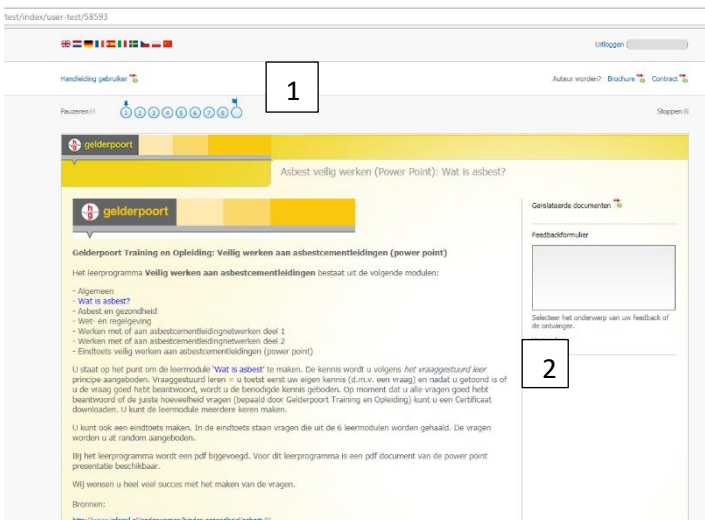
test/index/user-test/58593

Uitloggen (

Handleiding gebruiker

1

Auteur worden? Brochure Contract

Pauzeren

1 2 3 4 5 6 7 8

Stoppen

gelderpoort

Asbest veilig werken (Power Point): Wat is asbest?

gelderpoort

Gelderpoort Training en Opleiding: Veilig werken aan asbestcementleidingen (power point)

Het leerprogramma **Veilig werken aan asbestcementleidingen** bestaat uit de volgende modulen:

- Algemeen
- Wat is asbest?
- Asbest en gezondheid
- Wet- en regelgeving
- Werken met of aan asbestcementleidingnetwerken deel 1
- Werken met of aan asbestcementleidingnetwerken deel 2
- Eindtoets veilig werken aan asbestcementleidingen (power point)

U staat op het punt om de leermodule 'Wat is asbest' te maken. De kennis wordt u volgens *het vraaggestuurd leer* principe aangeboden. Vraaggestuurd leren = u toetst eerst uw eigen kennis (d.m.v. een vraag) en nadat u getoond is of u de vraag goed hebt beantwoord, wordt u de benodigde kennis geboden. Op moment dat u alle vragen goed hebt beantwoord of de juiste hoeveelheid vragen (bepaald door Gelderpoort Training en Opleiding) kunt u een Certificaat downloaden. U kunt de leermodule meerdere keren maken.

U kunt ook een eindtoets maken. In de eindtoets staan vragen die uit de 6 leermodulen worden gehaald. De vragen worden u at random aangeboden.

Bij het leerprogramma wordt een pdf bijgevoegd. Voor dit leerprogramma is een pdf document van de power point presentatie beschikbaar.

Wij wensen u heel veel succes met het maken van de vragen.

Bronnen:

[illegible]

Gerelateerde documenten

Feedbackformulier

Selecteer het onderwerp van uw feedback of de ontvanger.

2